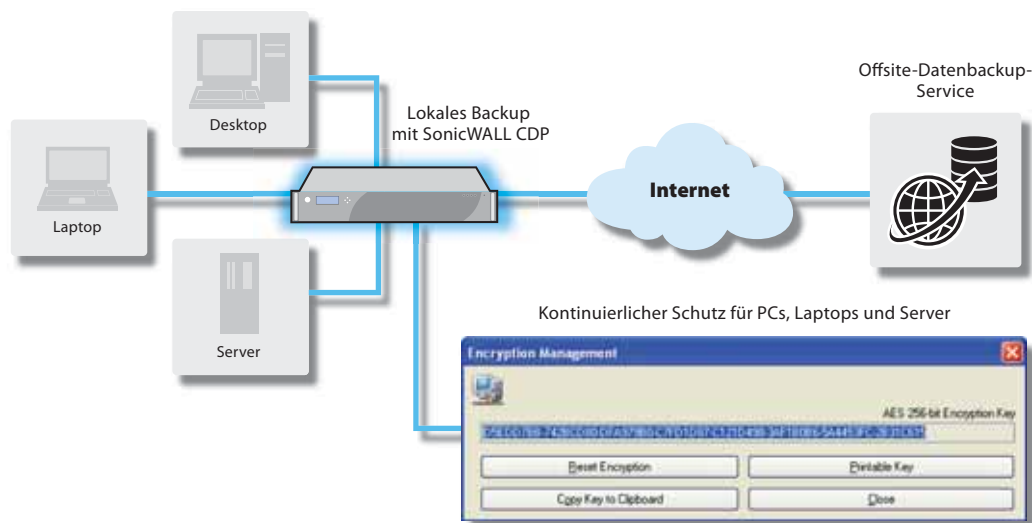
Desktop

Laptop

Server

Lokales Backup
mit SonicWALL CDP

Internet

Offsite-Datenbackup-Service

Kontinuierlicher Schutz für PCs, Laptops und Server

Encryption Management

AES 256-bit Encryption Key

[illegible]

Reset Encryption

Printable Key

Copy Key to Clipboard

Close